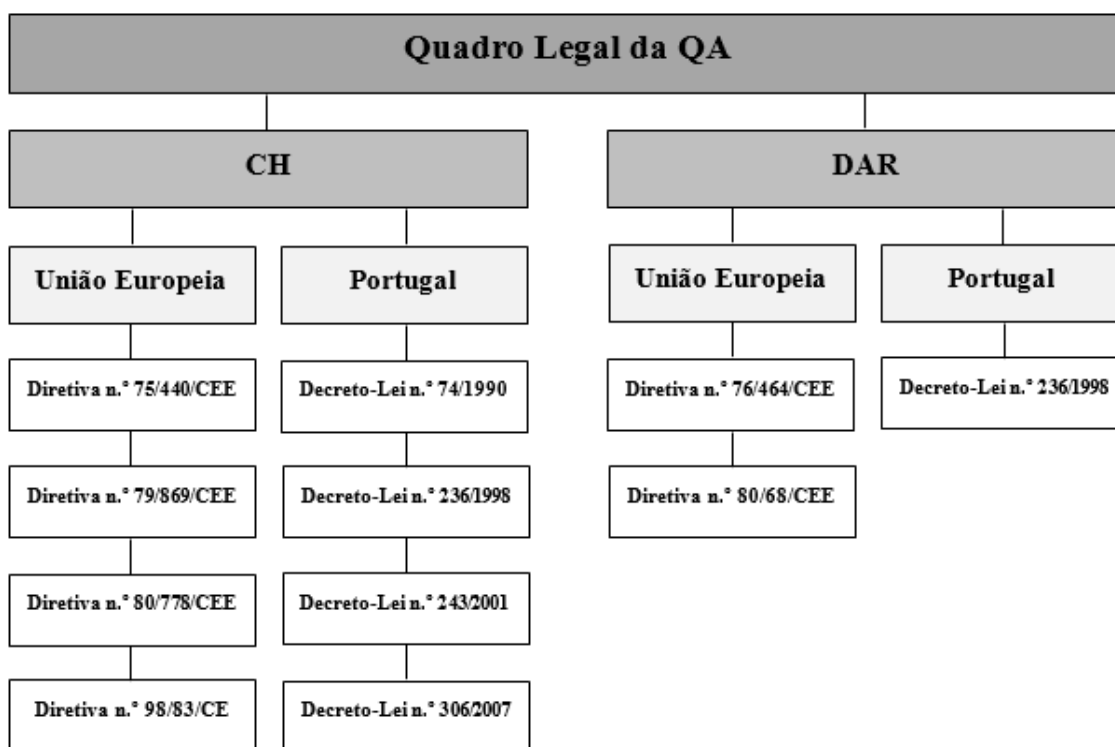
Quadro Legal da QA

CH

União Europeia

Diretiva n.° 75/440/CEE

Diretiva n.° 79/869/CEE

Diretiva n.° 80/778/CEE

Diretiva n.° 98/83/CE

Portugal

Decreto-Lei n.° 74/1990

Decreto-Lei n.° 236/1998

Decreto-Lei n.° 243/2001

Decreto-Lei n.° 306/2007

DAR

União Europeia

Diretiva n.° 76/464/CEE

Diretiva n.° 80/68/CEE

Portugal

Decreto-Lei n.° 236/1998